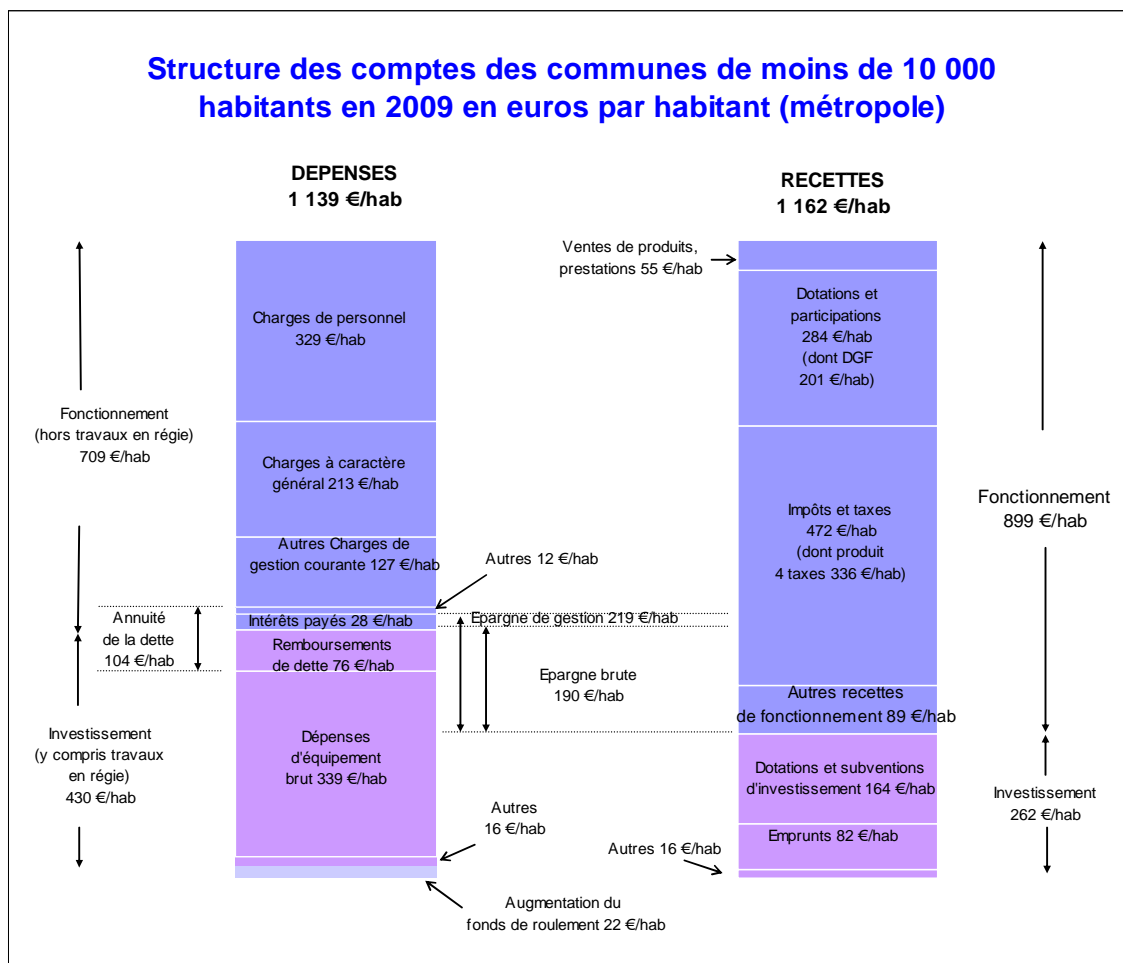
Structure des comptes des communes de moins de 10 000 habitants en 2009 en euros par habitant (métropole)

DEPENSES
1 139 €/hab

RECETTES
1 162 €/hab

Fonctionnement (hors travaux en régie) 709 €/hab

Charges de personnel 329 €/hab

Charges à caractère général 213 €/hab

Autres Charges de gestion courante 127 €/hab

Autres 12 €/hab

Annuité de la dette 104 €/hab

Intérêts payés 28 €/hab

Remboursements de dette 76 €/hab

Investissement (y compris travaux en régie) 430 €/hab

Dépenses d'équipement brut 339 €/hab

Autres 16 €/hab

Augmentation du fonds de roulement 22 €/hab

Epargne de gestion 219 €/hab

Epargne brute 190 €/hab

Ventes de produits, prestations 55 €/hab

Dotations et participations 284 €/hab (dont DGF 201 €/hab)

Impôts et taxes 472 €/hab (dont produit 4 taxes 336 €/hab)

Fonctionnement 899 €/hab

Autres recettes de fonctionnement 89 €/hab

Dotations et subventions d'investissement 164 €/hab

Emprunts 82 €/hab

Autres 16 €/hab

Investissement 262 €/hab